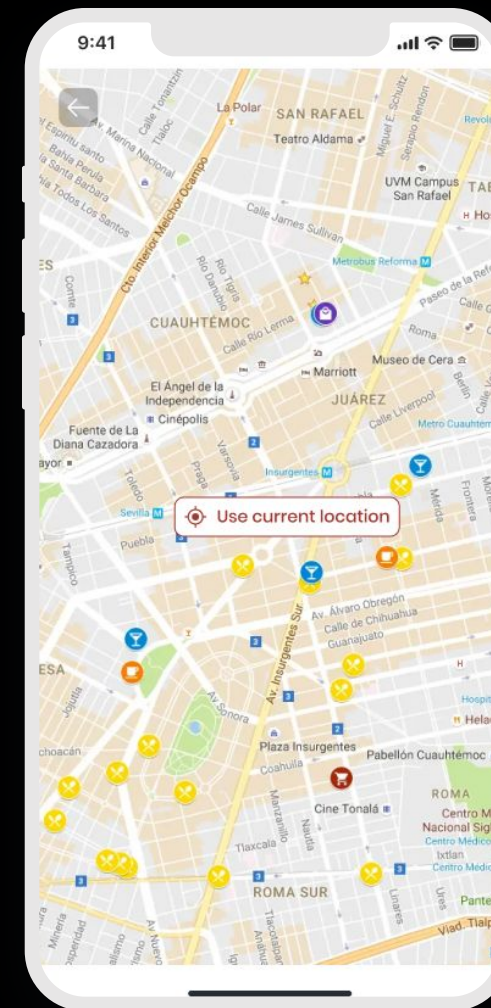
9:41

La Polar SAN RAFAEL
Teatro Aldama
Calle Tonantzin
Av. Marina Nacional
Tlaloc
Espíritu santo
Bahía Perula
Santa Bárbara
Todos Los Santos
Cto. Interior Melchor Ocampo
Miguel E. Schultz
Serapio Rendón
Revolu
UVM Campus San Rafael
TAB
H Ho
Calle James Sullivan
ES
Comte
Río Tigris
Río Danubio
Metrobús Reforma
Paseo de la Ref
CUAUHTÉMOC
Calle Río Lerma
Roma
Museo de Cera
Marriott
El Ángel de la Independencia
JUÁREZ
Berlín
Cinépolis
Calle Liverpool
Fuente de La Diana Cazadora
Metro Cuauhtém
ayor
Varsovia
Praga
Toledo
Insurgentes
Mérida
Frontera
Sevilla
Use current location
Puebla
Tampico
Av. Álvaro Obregón
Calle de Chihuahua
Guanajuato
Av. Insurgentes Sur
ESA
Jojutla
Av. Sonora
Hospit
Helad
choacán
Plaza Insurgentes
Pabellón Cuauhtémoc
Coahuila
Manzanillo
ROMA
Cine Tonalá
Centro M
Nacional Sig
Centro Médico
Ixtlan
Centro Médic
Tlaxcala
Nautla
ROMA SUR
Linares
Ures
Pante
Viad. Tlalp
Minerva
sperdad
alismo
Av. Nuevo
Tlacotalpan
Anáhuac